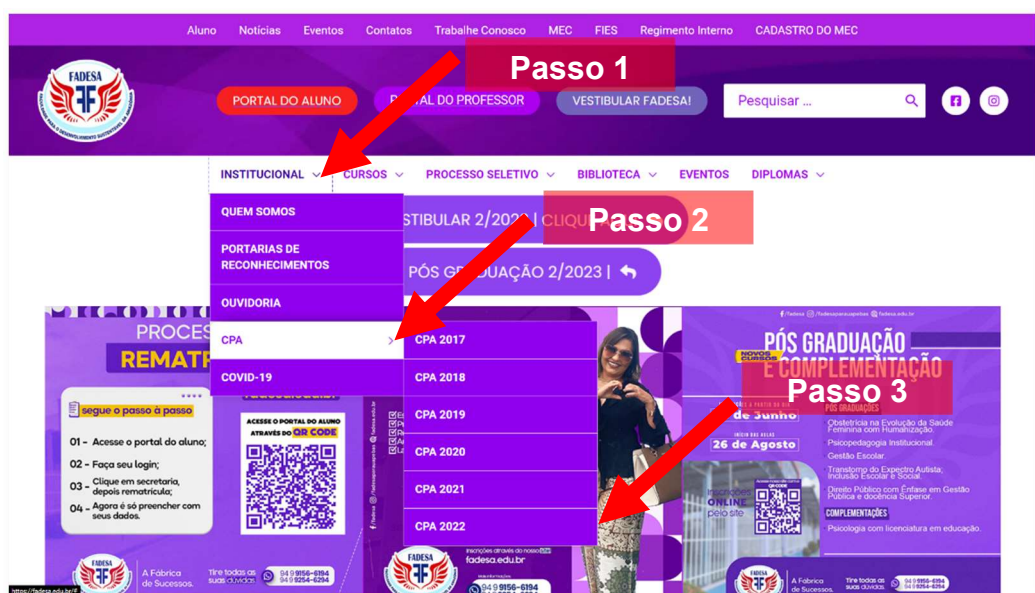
Aluno Notícias Eventos Contatos Trabalhe Conosco MEC FIES Regimento Interno CADASTRO DO MEC

FADESA

PORTAL DO ALUNO PORTAL DO PROFESSOR VESTIBULAR FADESA!

Pesquisar ...

Passo 1

INSTITUCIONAL CURSOS PROCESSO SELETIVO BIBLIOTECA EVENTOS DIPLOMAS

QUEM SOMOS

PORTARIAS DE RECONHECIMENTOS

OUVIDORIA

CPA

COVID-19

STIBULAR 2/2023 | CLIQ

Passo 2

PÓS GRADUAÇÃO 2/2023 |

CPA 2017

CPA 2018

CPA 2019

CPA 2020

CPA 2021

CPA 2022

PROCES

REMATR

segue o passo à passo

01 - Acesse o portal do aluno;

02 - Faça seu login;

03 - Clique em secretaria, depois rematricule;

04 - Agora é só preencher com seus dados.

ACESSE O PORTAL DO ALUNO ATRAVÉS DO QR CODE

FADESA

A Fábrica de Sucessos.

Tire todas as suas dúvidas

94 9 9156-6194
94 9 9254-6294

Inscrições através do nosso site
fadesa.edu.br

94 9 9156-6194

PÓS GRADUAÇÃO

NOVOS CURSOS

E COMPLEMENTAÇÃO

Passo 3

de Junho

INÍCIO DAS AULAS
26 de Agosto

Inscrições ONLINE pelo site

PÓS GRADUAÇÕES

Obstetrícia na Evolução da Saúde Feminina com Humanização.

Psicopedagogia Institucional.

Gestão Escolar.

Transtorno do Espectro Autista; Inclusão Escolar e Social.

Direito Público com Ênfase em Gestão Pública e docência Superior.

COMPLEMENTAÇÕES

Psicologia com licenciatura em educação.

FADESA

A Fábrica de Sucessos.

Tire todas as suas dúvidas

94 9 9156-6194
94 9 9254-6294

https://fadesa.edu.br/#